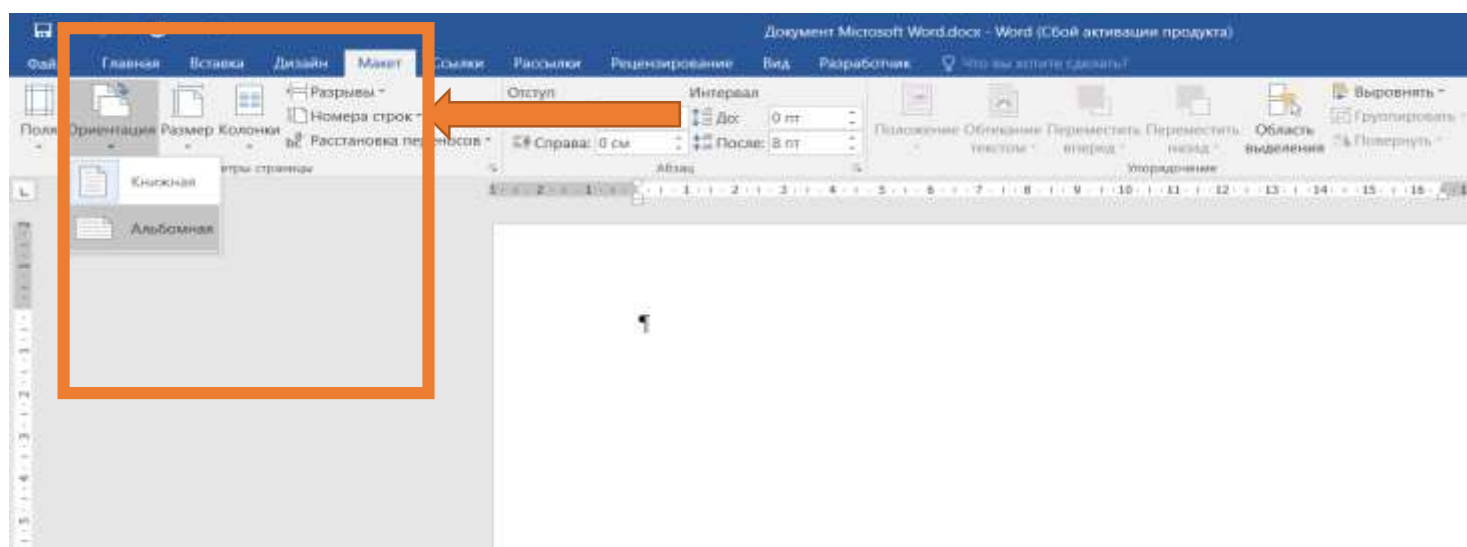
Документ Microsoft Word.docx - Word (Сбой активации продукта)

Фай Главная Вставка Дизайн Макет Ссылки Рассылки Рецензирование Вид Разработчик Что вы хотите сделать?

Поля Ориентация Размер Колонки Разрывы Номера строк Расстановка переносов

Отступ Интервал До: 0 пт Справа: 0 см После: 8 пт

Абзац

Положение Обтекание текстом Переместить вперед Переместить назад Область выделения Выровнять Группировать Повернуть

Упорядочение

Книжная

Альбомная

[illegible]етры страницы

¶